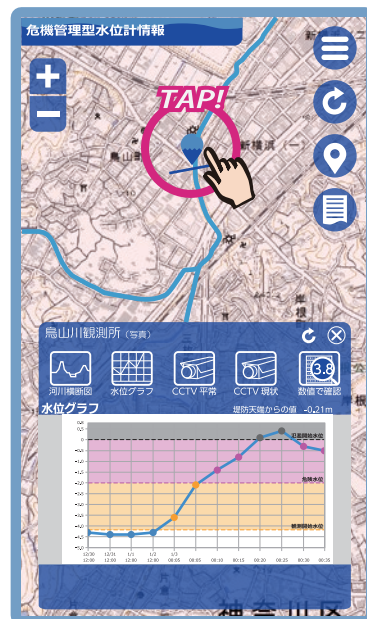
危機管理型水位計情報

TAP!

鳥山町

新横浜

鳥山川観測所（写真）

河川横断図

水位グラフ

CCTV 平常

CCTV 現状

3.8

数値で確認

水位グラフ

堤防天端からの値 -0.21m

氾濫開始水位

危険水位

観測開始水位

12/30 12:00

12/31 12:00

1/1 12:00

1/2 12:00

1/3 00:00

00:05

00:10

00:15

00:20

00:25

00:30

00:35

神奈川区